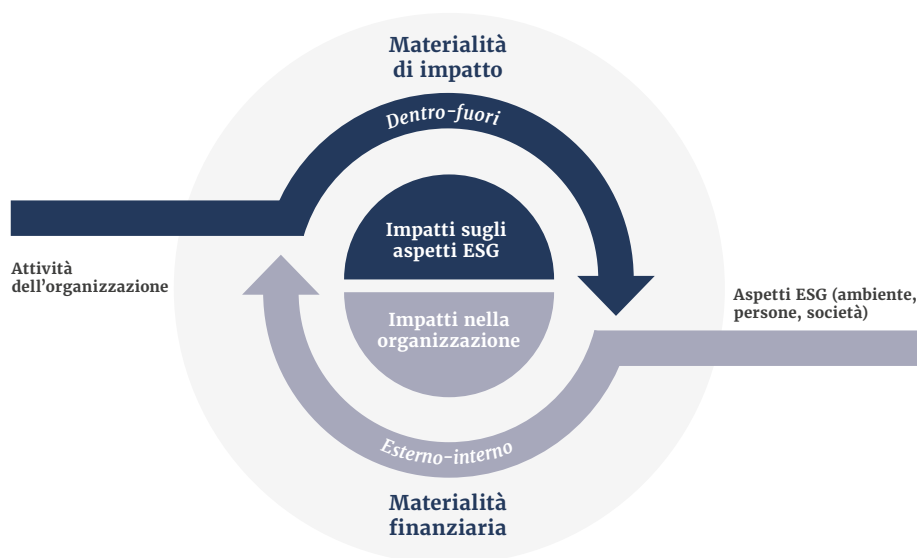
Materialità
di impatto

Dentro-fuori

Attività
dell'organizzazione

Impatti sugli
aspetti ESG

Impatti nella
organizzazione

Aspetti ESG (ambiente,
persone, società)

Esterno-interno

Materialità
finanziaria